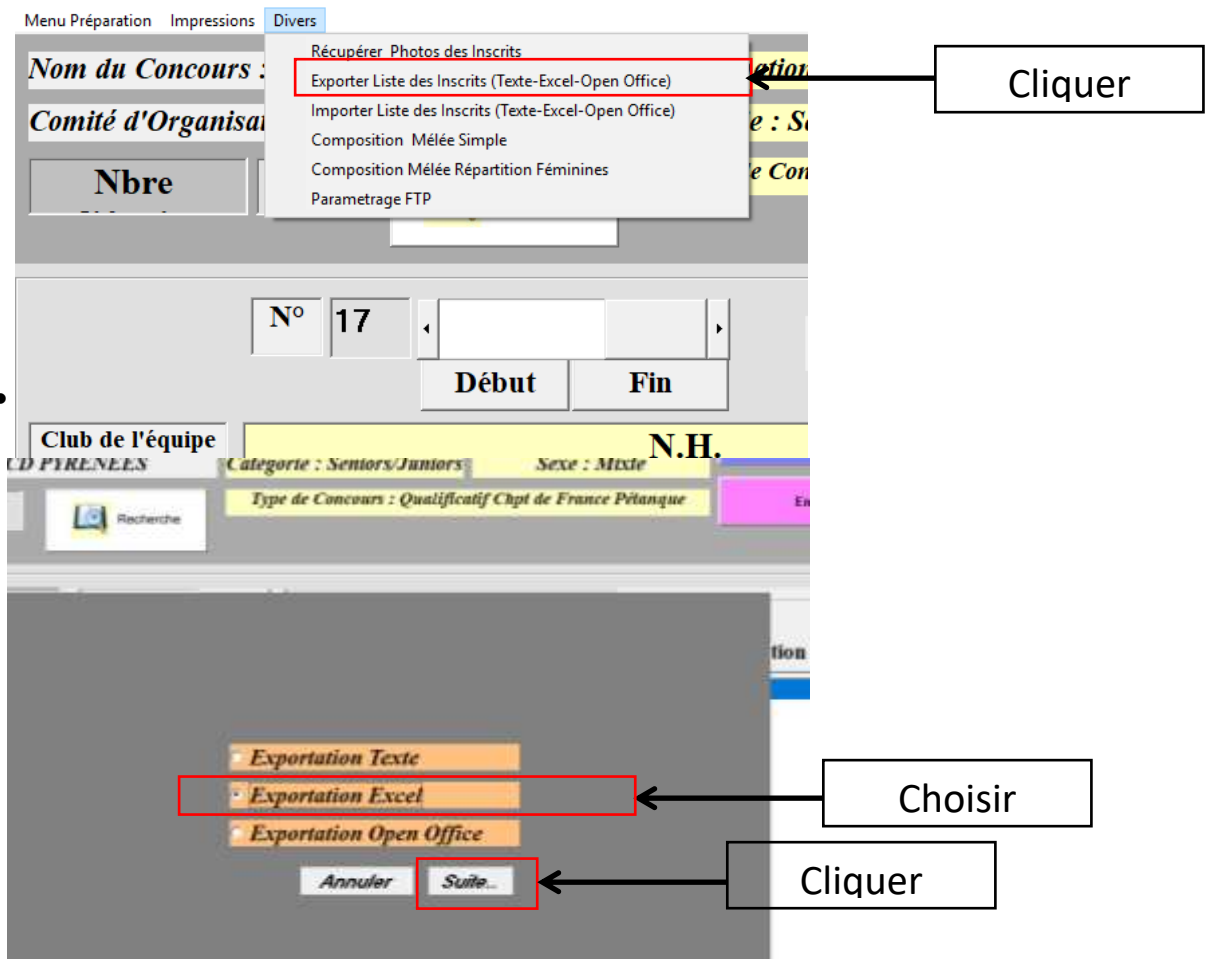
Menu Préparation Impressions Divers

Récupérer Photos des Inscrits
Exporter Liste des Inscrits (Texte-Excel-Open Office)
Importer Liste des Inscrits (Texte-Excel-Open Office)
Composition Mélée Simple
Composition Mélée Répartition Féminines
Parametrage FTP

Cliquer

Nom du Concours :
Comité d'Organisat
Nbre
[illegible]tion
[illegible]e : S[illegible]
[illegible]e Con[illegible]

N° 17
Début
Fin

Club de l'équipe
N.H.

CD PYRENEES
Catégorie : Seniors/Juniors
Sexe : Mixte
Type de Concours : Qualificatif Chpt de France Pétanque
Recherche
En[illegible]
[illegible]tion

Exportation Texte
Exportation Excel
Exportation Open Office

Choisir

Annuler
Suite...

Cliquer